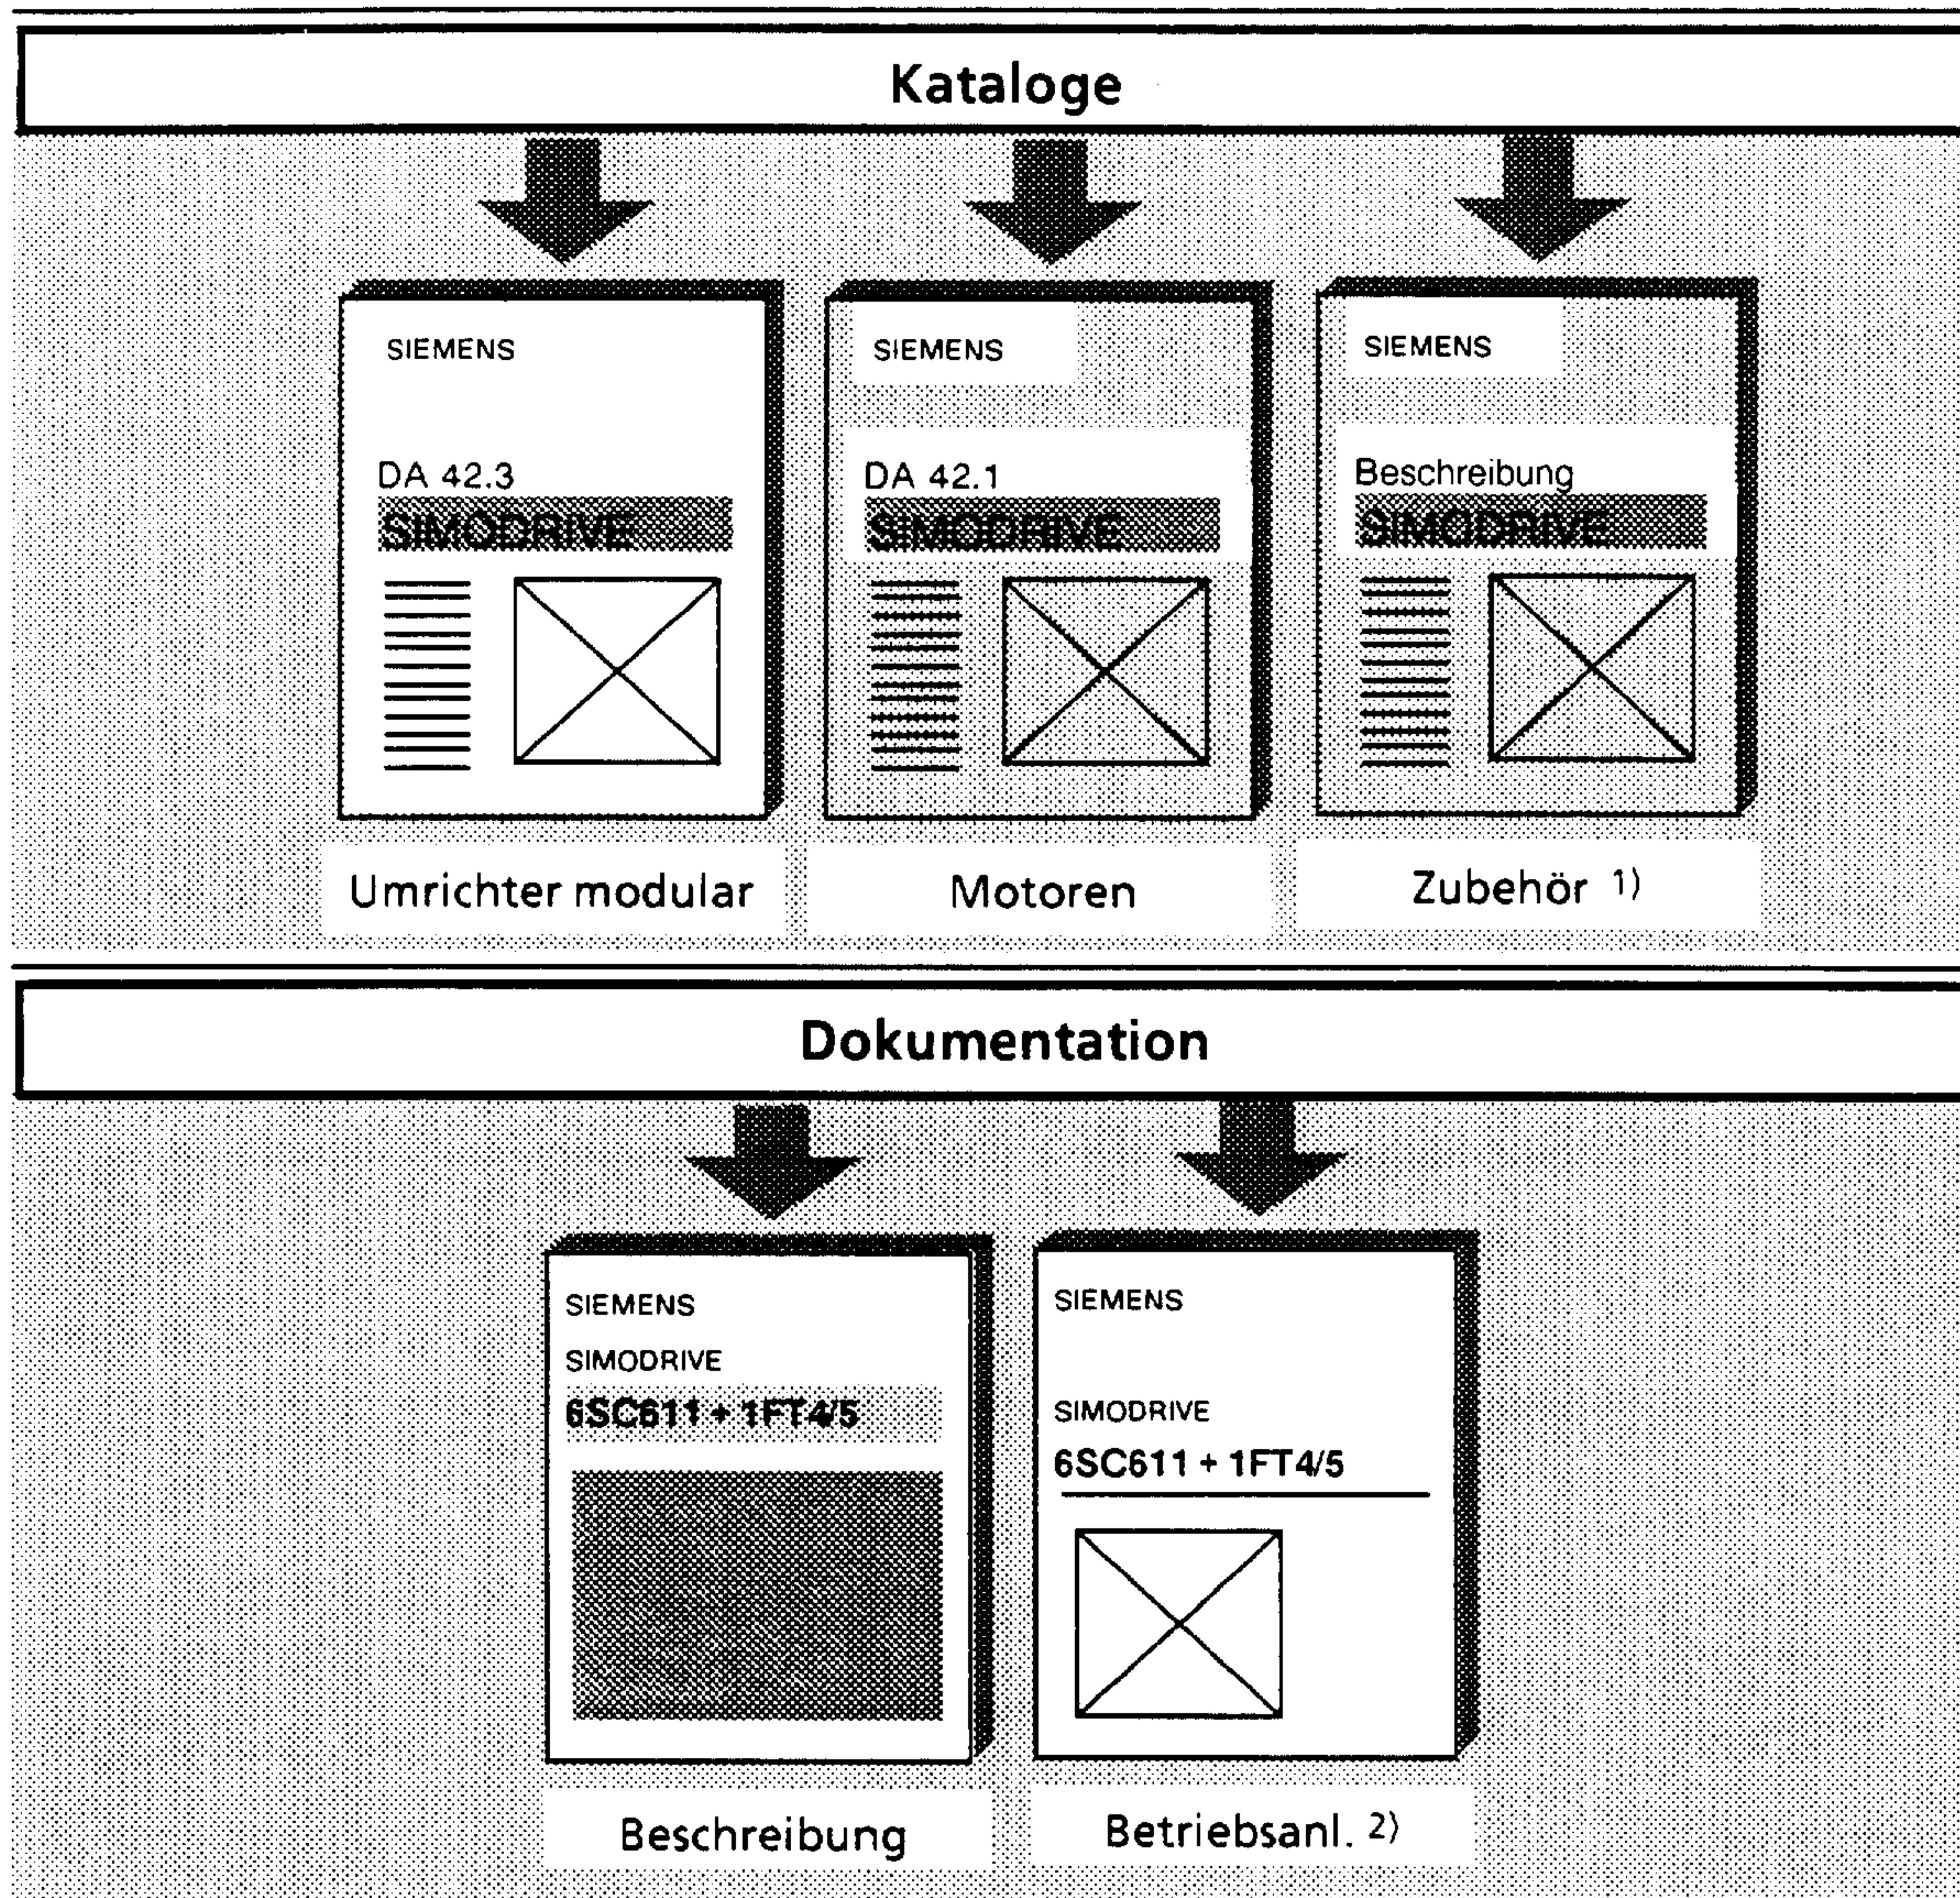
Kataloge

SIEMENS

DA 42.3

SIMODRIVE

Umrichter modular

SIEMENS

DA 42.1

SIMODRIVE

Motoren

SIEMENS

Beschreibung

SIMODRIVE

Zubehör 1)

Dokumentation

SIEMENS

SIMODRIVE

6SC611 + 1FT4/5

Beschreibung

SIEMENS

SIMODRIVE

6SC611 + 1FT4/5

Betriebsanl. 2)